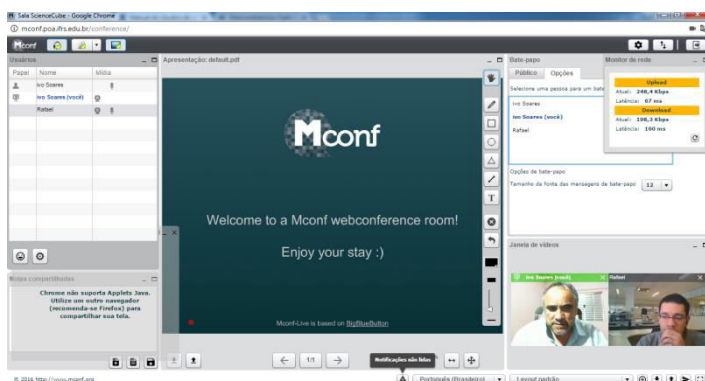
Sala ScienceCube - Google Chrome

mconf.poa.ifrs.edu.br/conference/

Mconf

Usuários

Papel | Nome | Mídia
Ivo Soares
Ivo Soares (você)
Rafael

Apresentação: default.pdf

Mconf

Welcome to a Mconf webconference room!

Enjoy your stay :)

Mconf-Live is based on BigBlueButton

1/1

Notificações não lidas

Bate-papo

Público | Opções

Selecione uma pessoa para um bate

Ivo Soares
Ivo Soares (você)
Rafael

Opções de bate-papo

Tamanho da fonte das mensagens de bate-papo 12

Monitor de rede

Upload
Atual: 248,4 Kbps
Latência: 67 ms

Download
Atual: 108,3 Kbps
Latência: 100 ms

Janela de vídeos

Ivo Soares (você)
Rafael

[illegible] compartilhada

Chrome não suporta Applets Java. Utilize um outro navegador (recomenda-se Firefox) para compartilhar sua tela.

© 2016 http://www.mconf.org

Português (Brasileiro)

Layout padrão